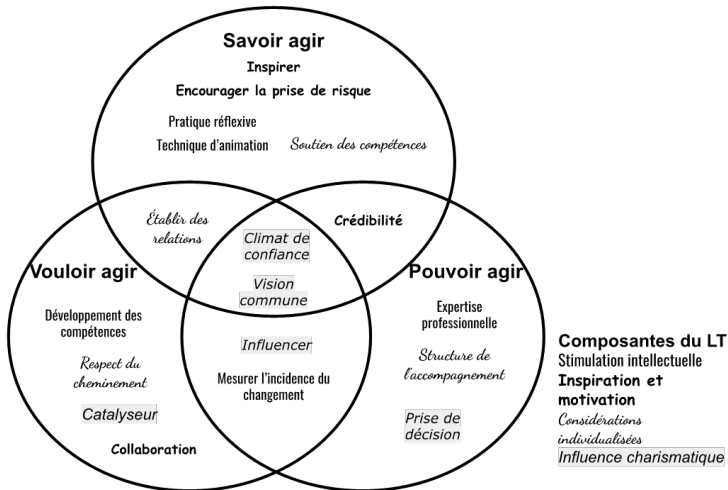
Savoir agir
Inspirer
Encourager la prise de risque
Pratique réflexive
Technique d'animation
Soutien des compétences

Établir des relations

Crédibilité

Climat de confiance

Vision commune

Vouloir agir
Développement des compétences
Respect du cheminement
Catalyseur
Collaboration

Influencer
Mesurer l'incidence du changement

Pouvoir agir
Expertise professionnelle
Structure de l'accompagnement
Prise de décision

Composantes du LT
Stimulation intellectuelle
Inspiration et motivation
Considérations individualisées
Influence charismatique